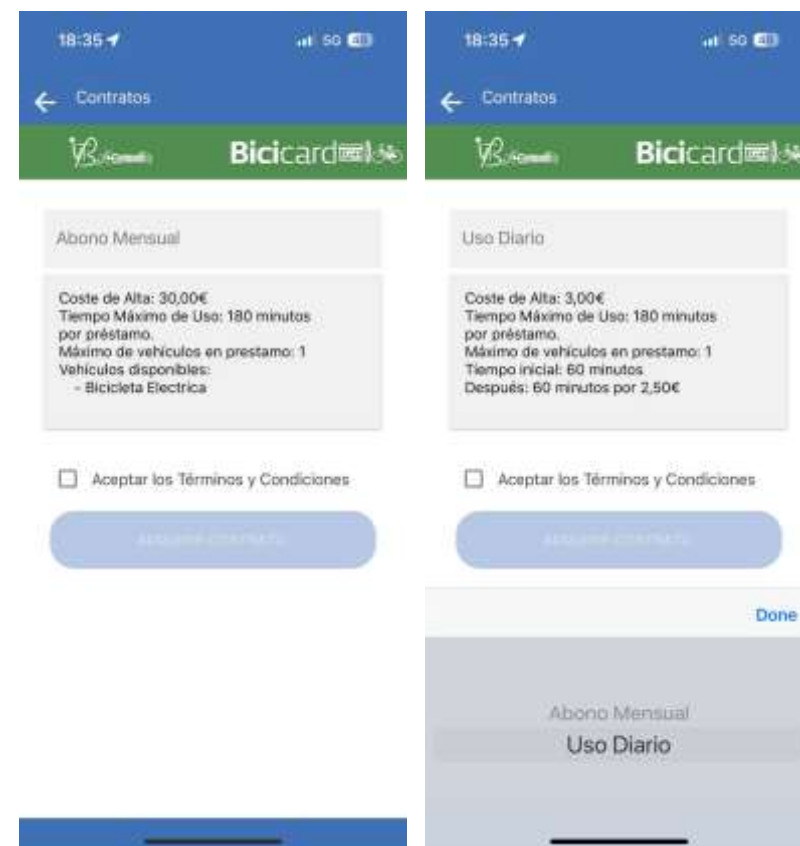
18:35 5G

Contratos

Bicicard

Abono Mensual

Coste de Alta: 30,00€
Tiempo Máximo de Uso: 180 minutos por préstamo.
Máximo de vehículos en prestamo: 1
Vehículos disponibles:
- Bicicleta Electrica

Aceptar los Términos y Condiciones

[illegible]

18:35 5G

Contratos

Bicicard

Uso Diario

Coste de Alta: 3,00€
Tiempo Máximo de Uso: 180 minutos por préstamo.
Máximo de vehículos en prestamo: 1
Tiempo inicial: 60 minutos
Después: 60 minutos por 2,50€

Aceptar los Términos y Condiciones

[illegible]

Done

Abono Mensual
Uso Diario